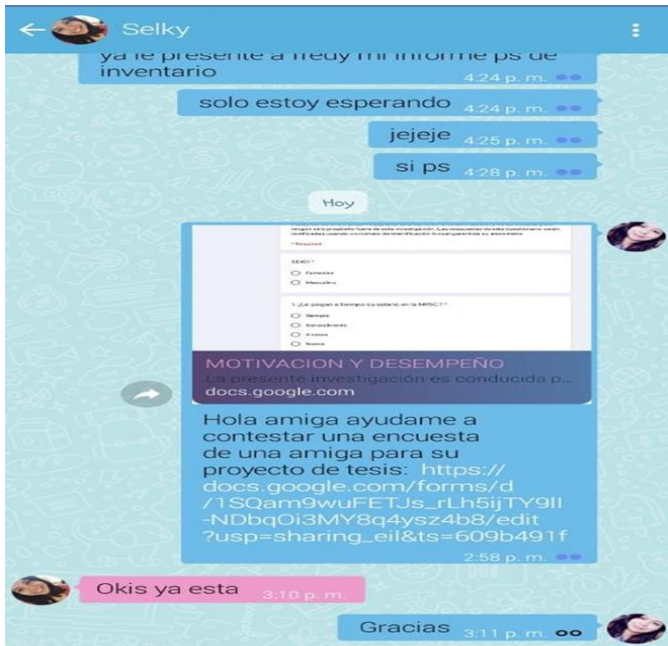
Selky

ya le presente a fredy mi informe ps de inventario 4:24 p. m.

solo estoy esperando 4:24 p. m.

jejeje 4:25 p. m.

si ps 4:28 p. m.

Hoy

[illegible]
* Required
SEXO *
Femenino
Masculino
1. ¿Le pagan a tiempo su salario en la MPSC? *
Siempre
Generalmente
A veces
Nunca

MOTIVACION Y DESEMPEÑO
La presente investigación es conducida p...
docs.google.com

Hola amiga ayudame a contestar una encuesta de una amiga para su proyecto de tesis: https://docs.google.com/forms/d/1SQam9wuFETJs_rLh5ijTY9Il-NDbqOi3MY8q4ysz4b8/edit?usp=sharing_eil&ts=609b491f 2:58 p. m.

Okis ya esta 3:10 p. m.

Gracias 3:11 p. m.